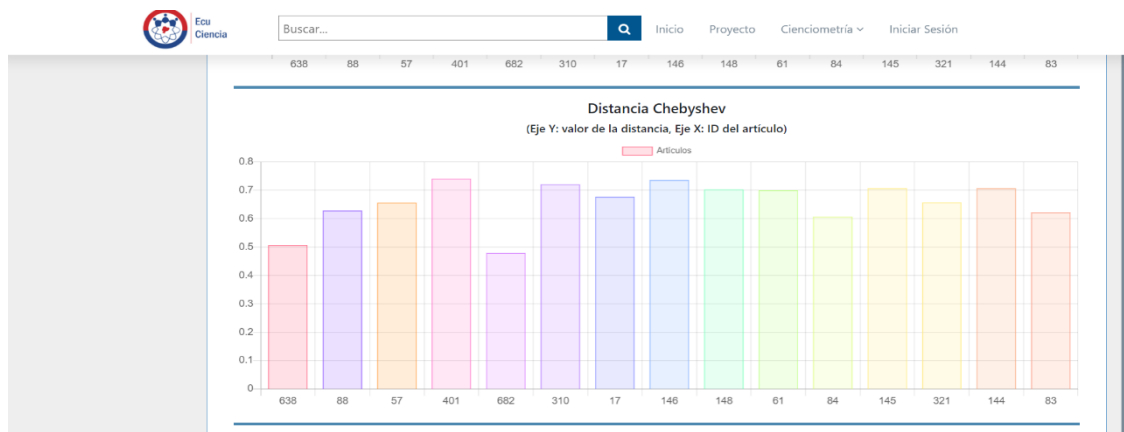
Ecu Ciencia

Buscar...

Inicio Proyecto Cienciometría Iniciar Sesión

638 88 57 401 682 310 17 146 148 61 84 145 321 144 83

Distancia Chebyshev

(Eje Y: valor de la distancia, Eje X: ID del artículo)

Artículos

0.8
0.7
0.6
0.5
0.4
0.3
0.2
0.1
0

638 88 57 401 682 310 17 146 148 61 84 145 321 144 83